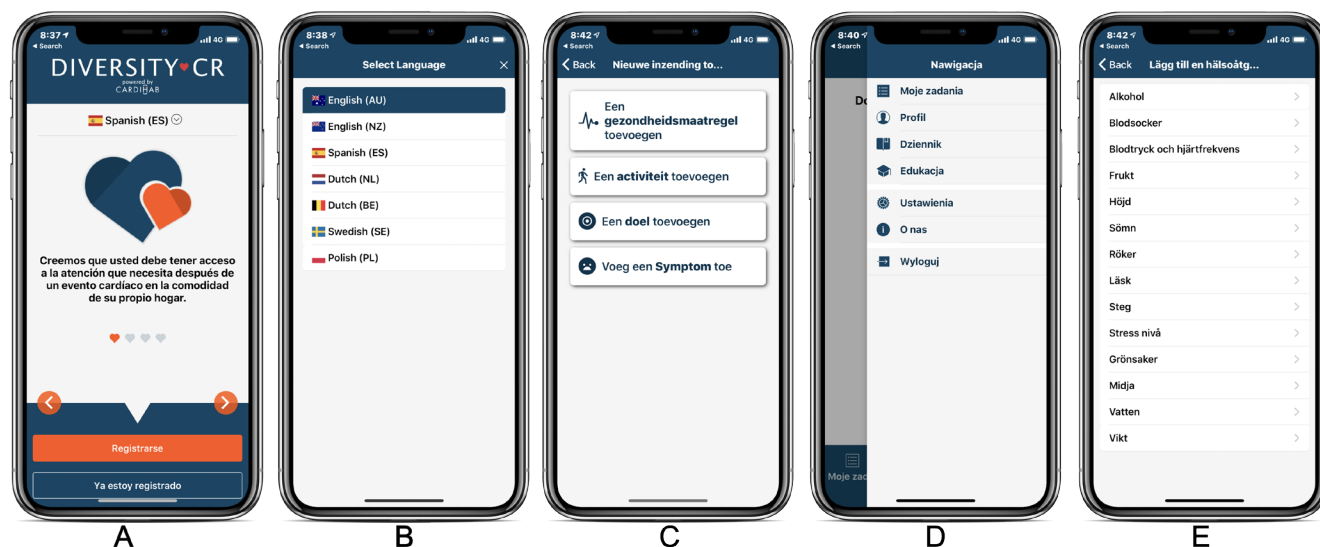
8:37
◂ Search
4G
DIVERSITY♥CR
powered by
CARDIHAB
Spanish (ES)
Creemos que usted debe tener acceso a la atención que necesita después de un evento cardíaco en la comodidad de su propio hogar.
Registrarse
Ya estoy registrado

8:38
◂ Search
4G
Select Language
English (AU)
English (NZ)
Spanish (ES)
Dutch (NL)
Dutch (BE)
Swedish (SE)
Polish (PL)

8:42
◂ Search
4G
Back
Nieuwe inzending to...
Een gezondheidsmaatregel toevoegen
Een activiteit toevoegen
Een doel toevoegen
Voeg een Symptom toe

8:40
◂ Search
4G
De
Nawigacja
Moje zadania
Profil
Dziennik
Edukacja
Ustawienia
O nas
Wyloguj
Moje zad

8:42
◂ Search
4G
Back
Lägg till en hälsoåtg...
Alkohol
Blodsocker
Blodtryck och hjärtfrekvens
Frukt
Höjd
Sömn
Röker
Läsk
Steg
Stress nivå
Grönsaker
Midja
Vatten
Vikt

A
B
C
D
E